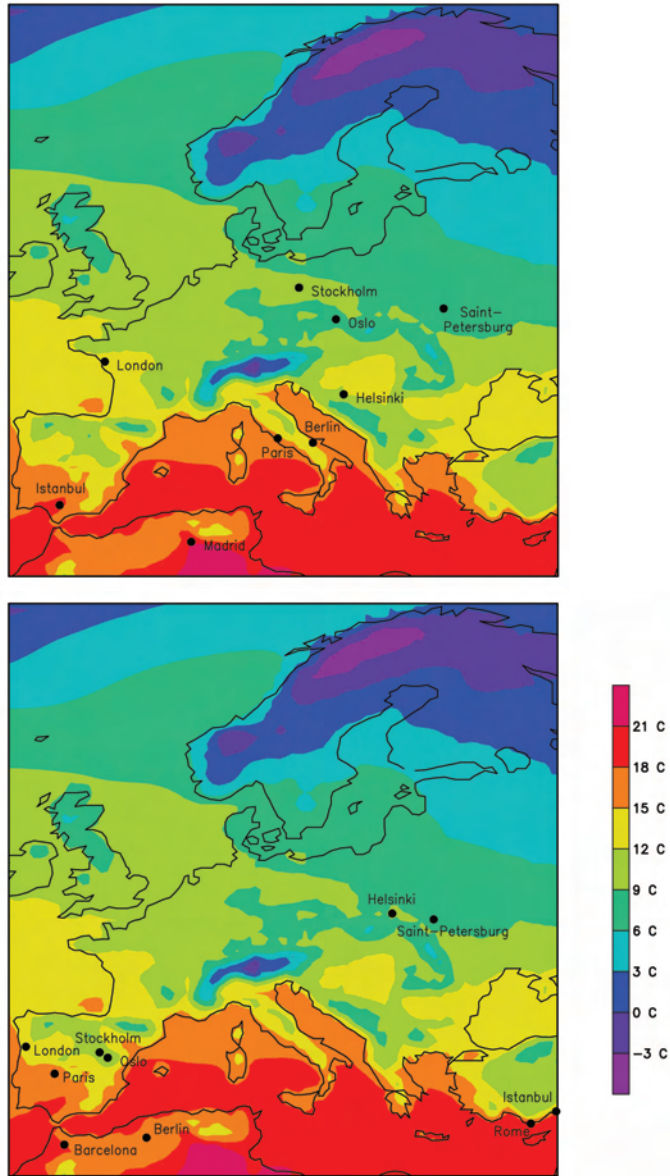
Stockholm
Saint-Petersburg
Oslo
London
Helsinki
Berlin
Paris
Istanbul
Madrid

21 C
18 C
15 C
12 C
9 C
6 C
3 C
0 C
−3 C

Helsinki
Saint-Petersburg
London
Stockholm
Oslo
Paris
Istanbul
Rome
Berlin
Barcelona